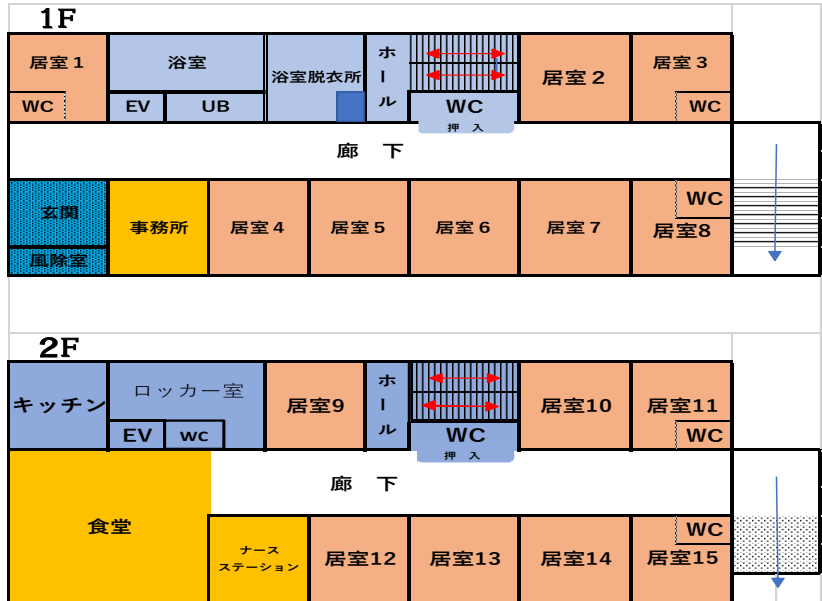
1F

居室１
WC
浴室
EV
UB
浴室脱衣所
ホール
WC
押入
居室２
居室３
WC
廊　下
玄関
風除室
事務所
居室４
居室５
居室６
居室７
WC
居室8

2F

キッチン
ロッカー室
EV
wc
居室9
ホール
WC
押入
居室10
居室11
WC
廊　下
食堂
ナース ステーション
居室12
居室13
居室14
WC
居室15